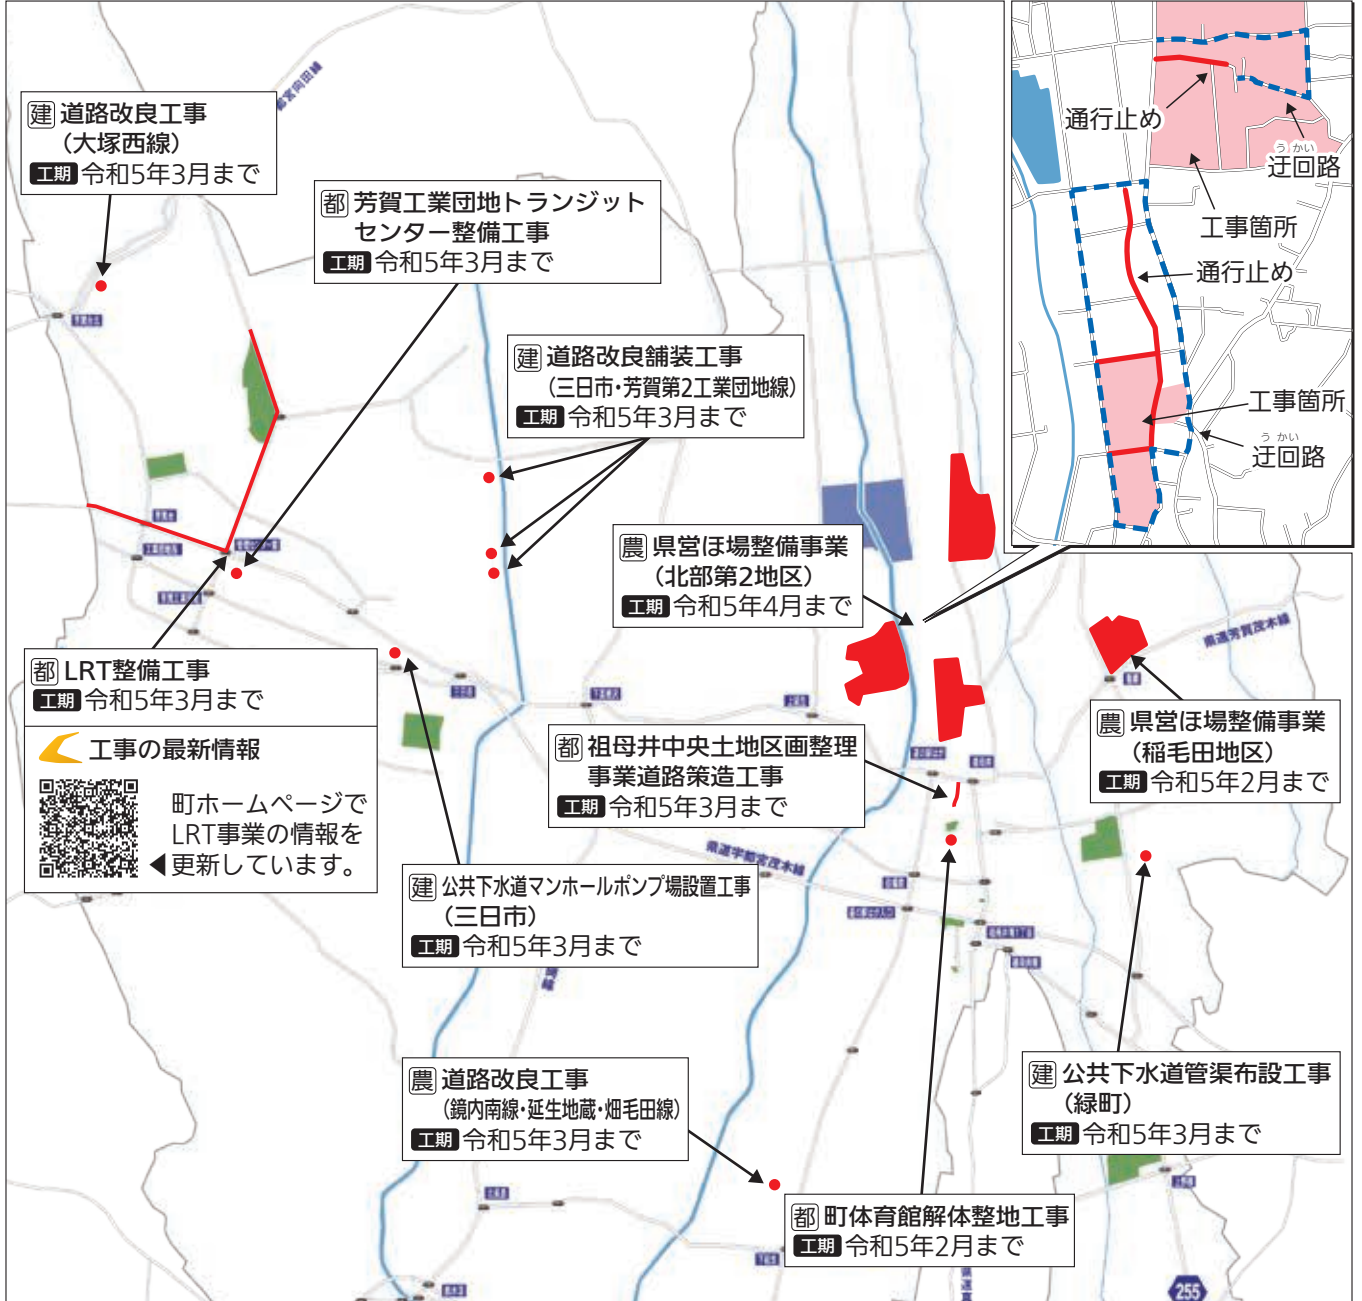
建 道路改良工事
（大塚西線）
工期 令和5年3月まで

都 芳賀工業団地トランジット センター整備工事
工期 令和5年3月まで

建 道路改良舗装工事
（三日市・芳賀第2工業団地線）
工期 令和5年3月まで

農 県営ほ場整備事業
（北部第2地区）
工期 令和5年4月まで

通行止め
迂回路
工事箇所
通行止め
工事箇所
迂回路

都 LRT整備工事
工期 令和5年3月まで

工事の最新情報
町ホームページで LRT事業の情報を ◀更新しています。

都 祖母井中央土地区画整理 事業道路策造工事
工期 令和5年3月まで

農 県営ほ場整備事業
（稲毛田地区）
工期 令和5年2月まで

建 公共下水道マンホールポンプ場設置工事
（三日市）
工期 令和5年3月まで

農 道路改良工事
（鏡内南線・延生地蔵・畑毛田線）
工期 令和5年3月まで

建 公共下水道管渠布設工事
（緑町）
工期 令和5年3月まで

都 町体育館解体整地工事
工期 令和5年2月まで

255